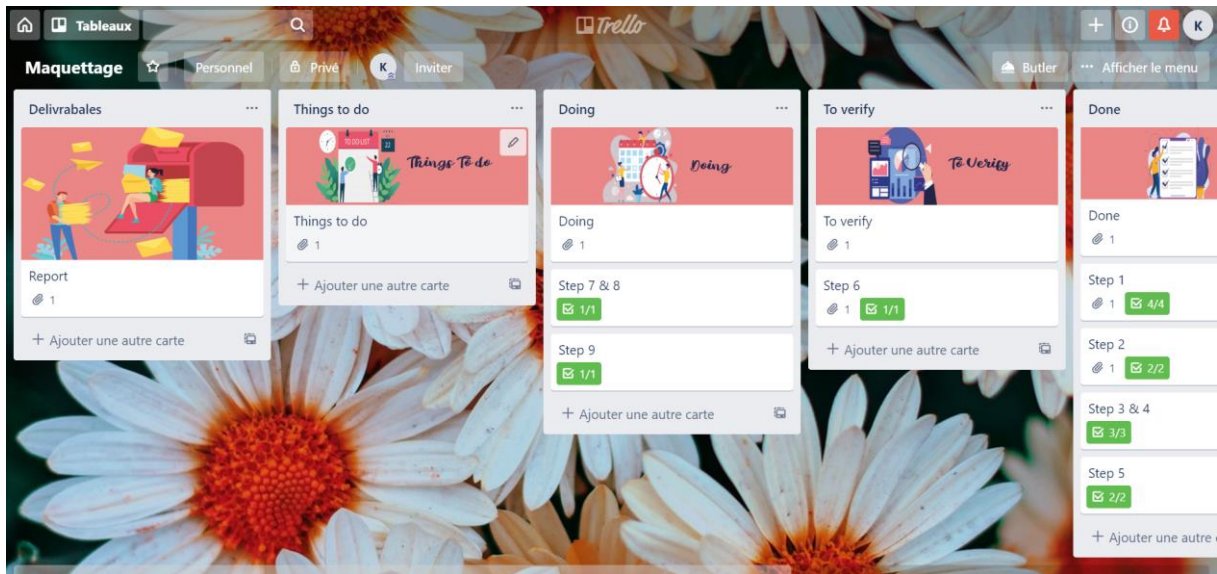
Tableaux

Trello

K

Maquettage

Personnel

Privé

K

Inviter

Butler

··· Afficher le menu

Delivrabales

···

Report

1

+ Ajouter une autre carte

Things to do

···

TO DO LIST

Things To do

Things to do

1

+ Ajouter une autre carte

Doing

···

Doing

Doing

1

Step 7 & 8

1/1

Step 9

1/1

+ Ajouter une autre carte

To verify

···

To Verify

To verify

1

Step 6

1

1/1

+ Ajouter une autre carte

Done

Done

1

Step 1

1

4/4

Step 2

1

2/2

Step 3 & 4

3/3

Step 5

2/2

+ Ajouter une autre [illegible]